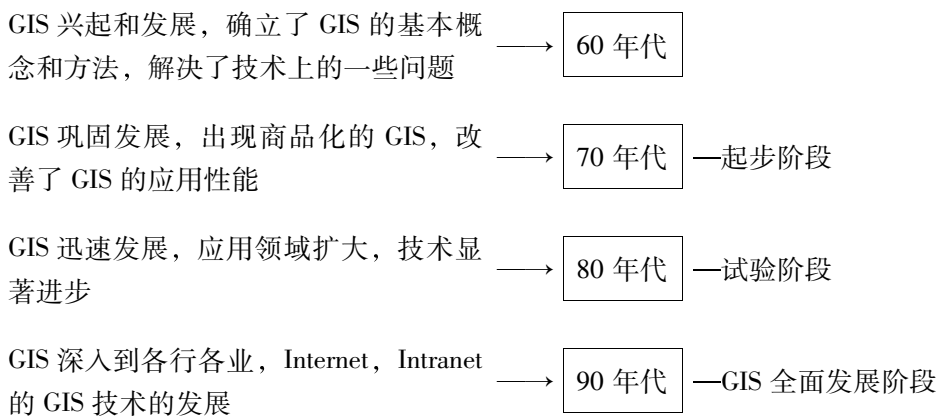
GIS 兴起和发展，确立了 GIS 的基本概念和方法，解决了技术上的一些问题 $\longrightarrow$ 60 年代

GIS 巩固发展，出现商品化的 GIS，改善了 GIS 的应用性能 $\longrightarrow$ 70 年代 —起步阶段

GIS 迅速发展，应用领域扩大，技术显著进步 $\longrightarrow$ 80 年代 —试验阶段

GIS 深入到各行各业，Internet，Intranet 的 GIS 技术的发展 $\longrightarrow$ 90 年代 —GIS 全面发展阶段